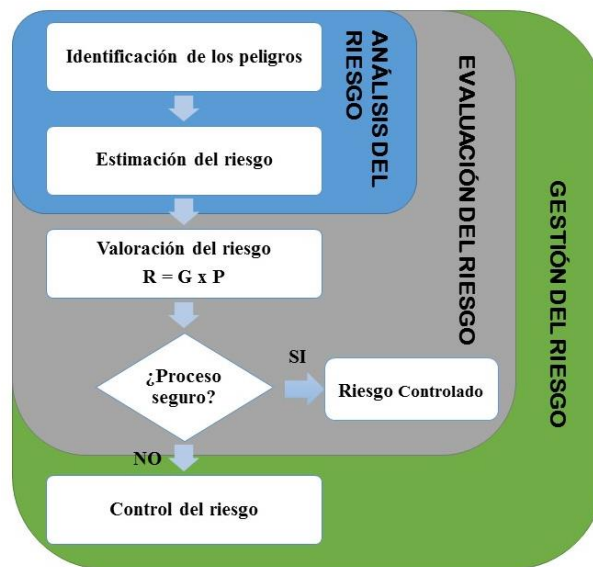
Identificación de los peligros

Estimación del riesgo

ANÁLISIS DEL RIESGO

Valoración del riesgo
R = G x P

¿Proceso seguro?

SI

Riesgo Controlado

EVALUACIÓN DEL RIESGO

NO

Control del riesgo

GESTIÓN DEL RIESGO